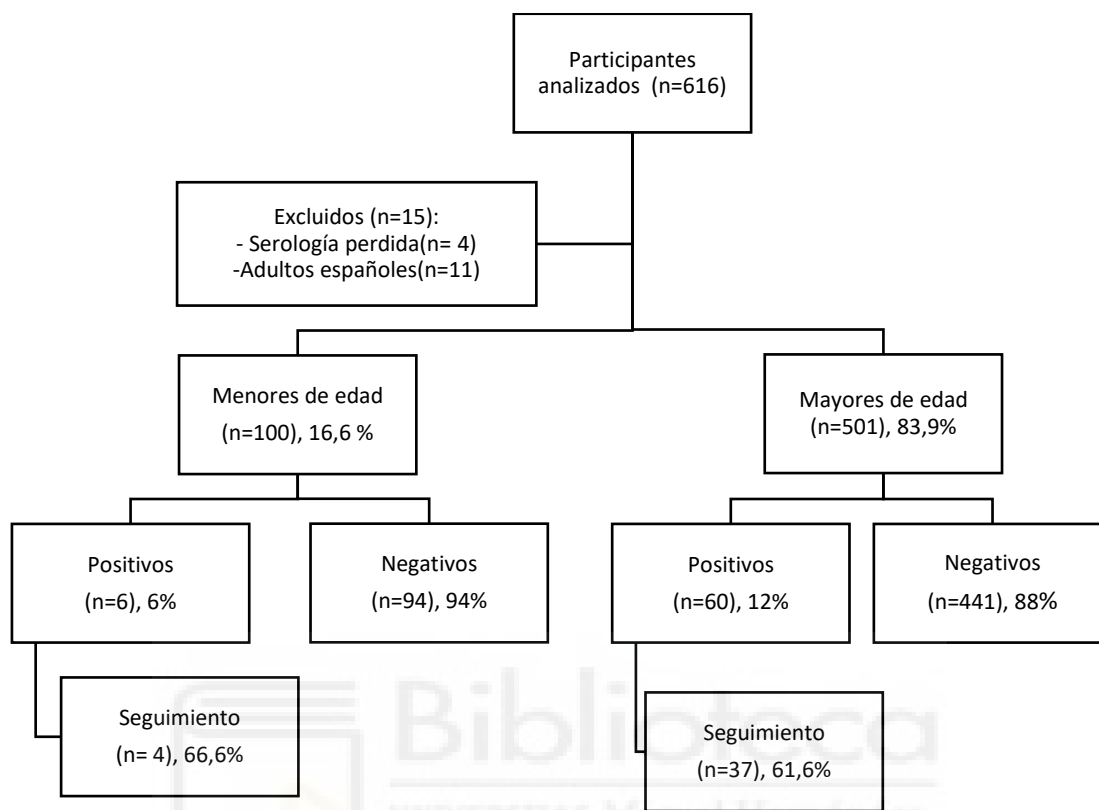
Participantes analizados (n=616)

Excluidos (n=15):
- Serología perdida(n= 4)
-Adultos españoles(n=11)

Menores de edad
(n=100), 16,6 %

Mayores de edad
(n=501), 83,9%

Positivos
(n=6), 6%

Negativos
(n=94), 94%

Positivos
(n=60), 12%

Negativos
(n=441), 88%

Seguimiento
(n= 4), 66,6%

Seguimiento
(n=37), 61,6%

Biblioteca